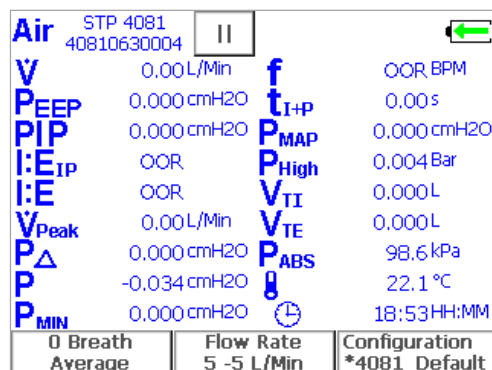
Air STP 4081 40810630004 II

V 0.00 L/Min
f OOR BPM
PEEP 0.000 cmH2O
tI+P 0.00 s
PIP 0.000 cmH2O
PMAP 0.000 cmH2O
I:EIP OOR
PHigh 0.004 Bar
I:E OOR
VTI 0.000 L
VPeak 0.00 L/Min
VTE 0.000 L
P∆ 0.000 cmH2O
PABS 98.6 kPa
P -0.034 cmH2O
22.1 °C
PMIN 0.000 cmH2O
18:53 HH:MM

0 Breath Average | Flow Rate 5 -5 L/Min | Configuration *4081 Default